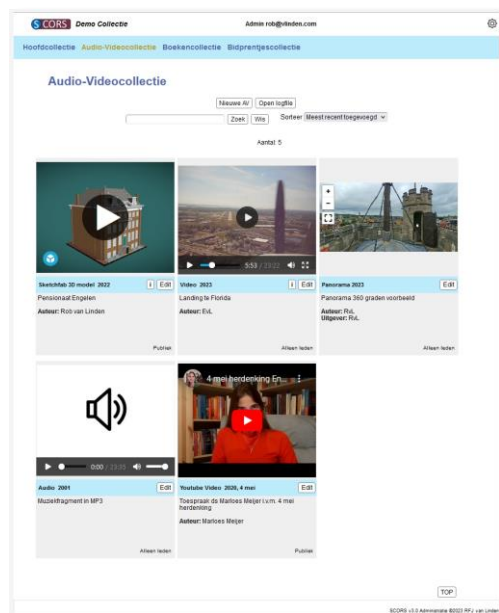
SCORS Demo Collectie

Admin rob@vlinden.com

Hoofdcollectie Audio-Videocollectie Boekencollectie Bidprentjescollectie

Audio-Videocollectie

Nieuwe AV Open logfile

Zoek Wis Sorteer Meest recent toegevoegd

Aantal: 5

Sketchfab 3D model 2022 i Edit

Pensionaat Engelen

Auteur: Rob van Linden

Publiek

5:53 / 23:22

Video 2023 i Edit

Landing te Florida

Auteur: EvL

Alleen leden

Panorama 2023 Edit

Panorama 360 graden voorbeeld

Auteur: RvL
Uitgever: RvL

Alleen leden

0:00 / 23:23

Audio 2001 Edit

Muziekfragment in MP3

Alleen leden

4 mei herdenking En...

Youtube Video 2020, 4 mei Edit

Toespraak ds Marloes Meijer i.v.m. 4 mei herdenking

Auteur: Marloes Meijer

Publiek

TOP

SCORS v3.0 Administratie ©2023 RFJ van Linden